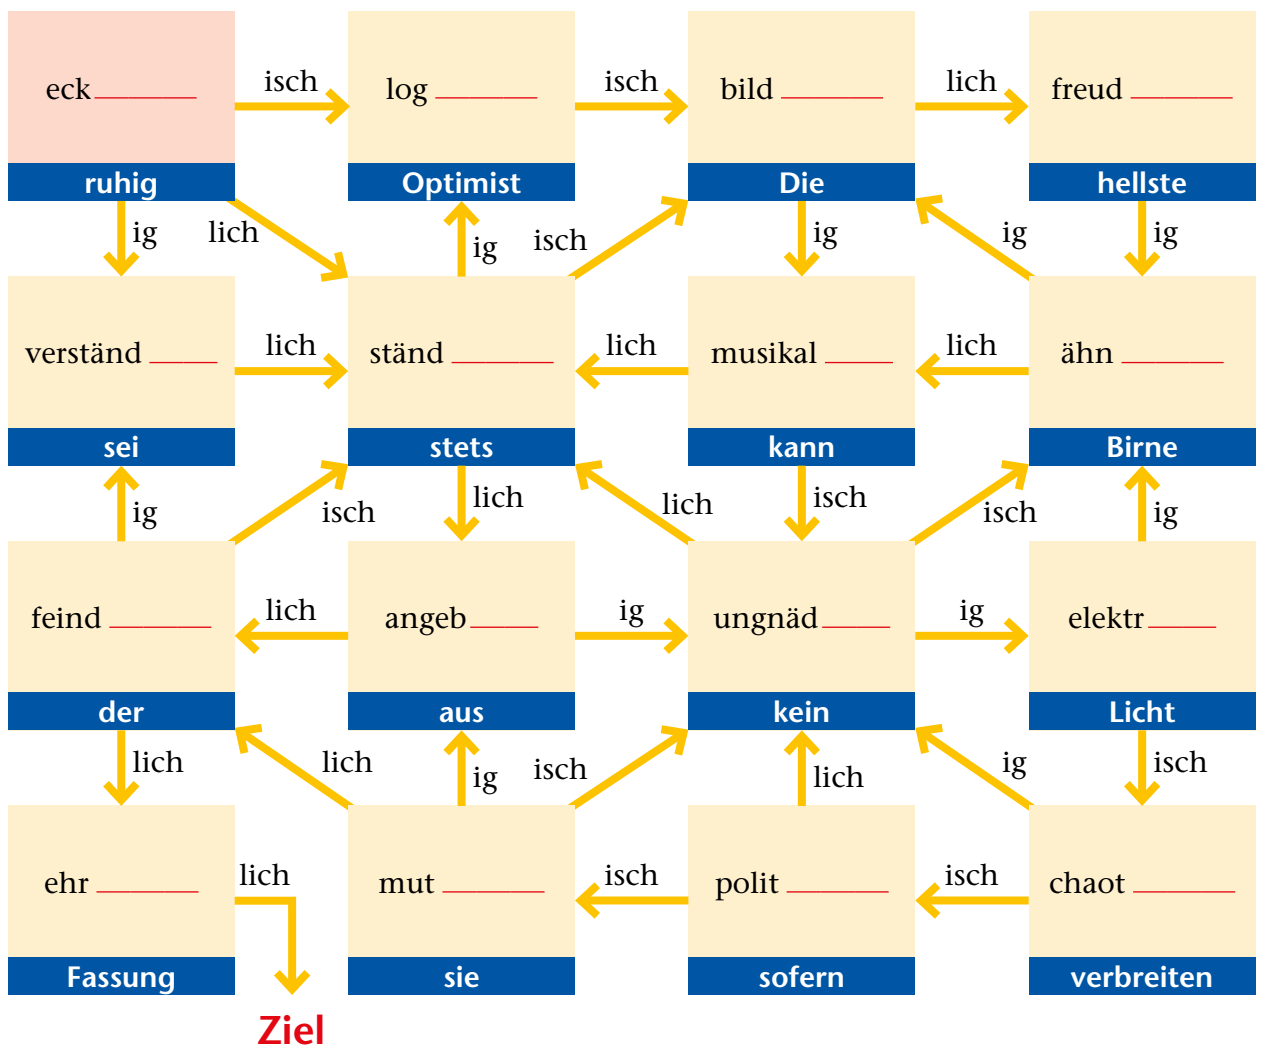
eck ______ isch log ______ isch bild ______ lich freud ______

ruhig | Optimist | Die | hellste

ig lich ig isch ig ig ig

verständ ______ lich ständ ______ lich musikal ______ lich ähn ______

sei | stets | kann | Birne

ig isch lich lich isch isch ig

feind ______ lich angeb ______ ig ungnäd ______ ig elektr ______

der | aus | kein | Licht

lich lich ig isch lich ig isch

ehr ______ lich mut ______ isch polit ______ isch chaot ______

Fassung | sie | sofern | verbreiten

Ziel